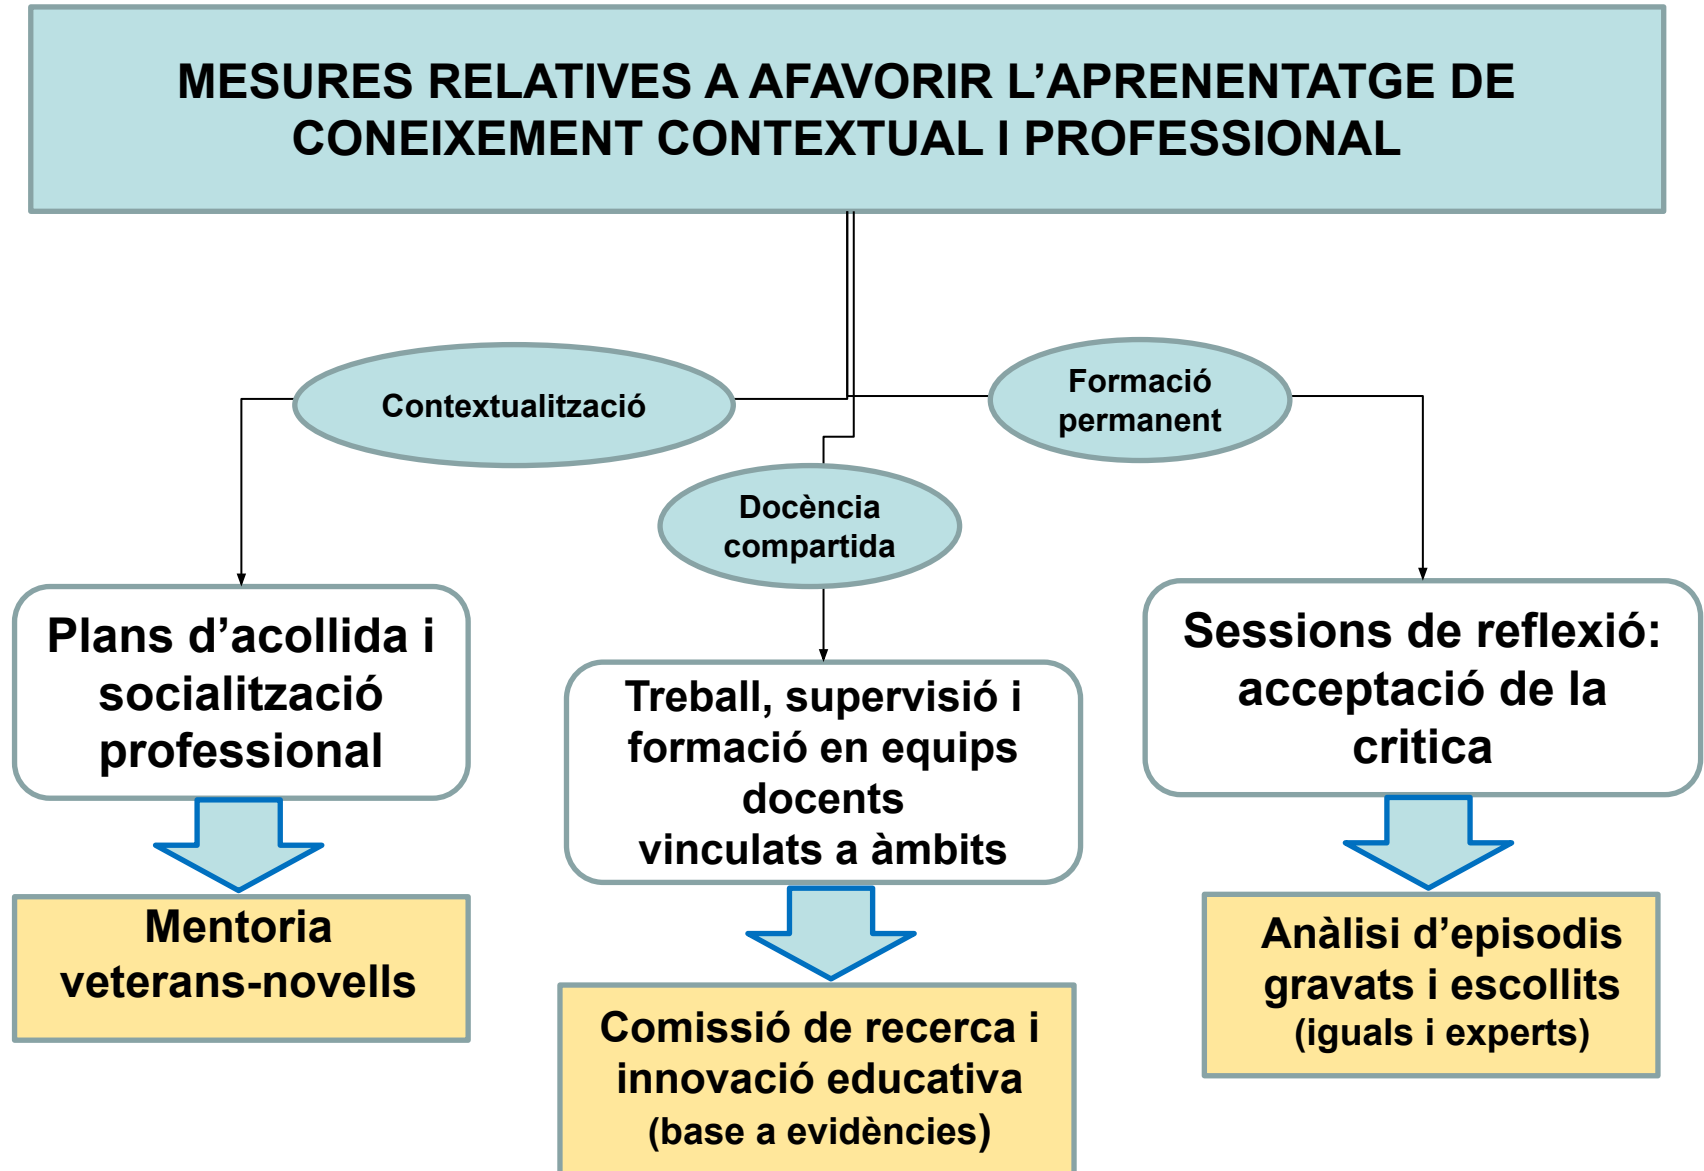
MESURES RELATIVES A AFAVORIR L'APRENENTATGE DE CONEIXEMENT CONTEXTUAL I PROFESSIONAL

Contextualització

Formació permanent

Docència compartida

Plans d'acollida i socialització professional

Mentoria veterans-novells

Treball, supervisió i formació en equips docents vinculats a àmbits

Comissió de recerca i innovació educativa (base a evidències)

Sessions de reflexió: acceptació de la critica

Anàlisi d'episodis gravats i escollits (iguals i experts)